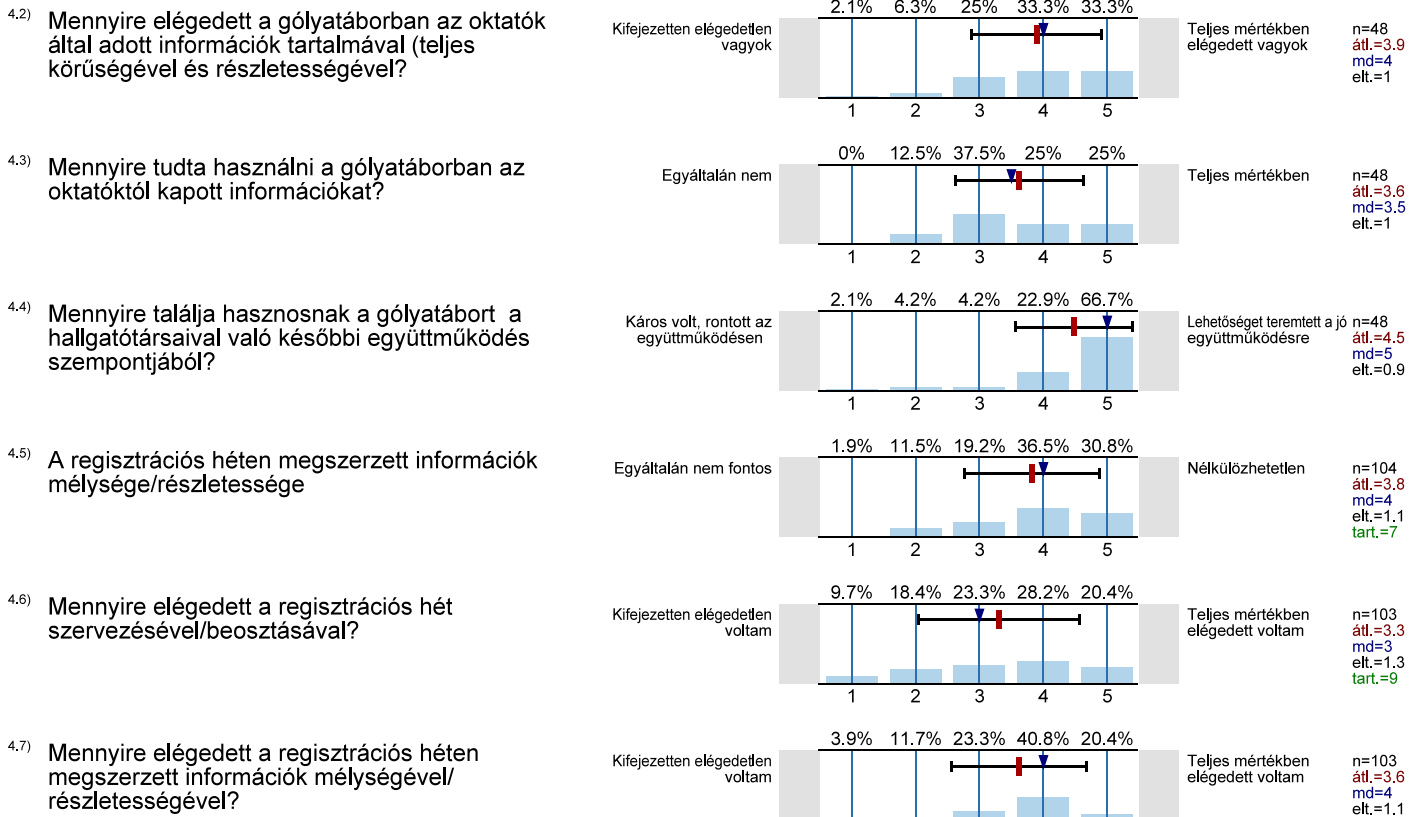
4.2) Mennyire elégedett a gólyatáborban az oktatók által adott információk tartalmával (teljes körűségével és részletességével?

| 2.1% | 6.3% | 25% | 33.3% | 33.3% |
|---|---|---|---|---|

Kifejezetten elégedetlen vagyok

1 2 3 4 5

Teljes mértékben elégedett vagyok

n=48
átl.=3.9
md=4
elt.=1

4.3) Mennyire tudta használni a gólyatáborban az oktatóktól kapott információkat?

| 0% | 12.5% | 37.5% | 25% | 25% |
|---|---|---|---|---|

Egyáltalán nem

1 2 3 4 5

Teljes mértékben

n=48
átl.=3.6
md=3.5
elt.=1

4.4) Mennyire találja hasznosnak a gólyatábort a hallgatótársaival való későbbi együttműködés szempontjából?

| 2.1% | 4.2% | 4.2% | 22.9% | 66.7% |
|---|---|---|---|---|

Káros volt, rontott az együttműködésen

1 2 3 4 5

Lehetőséget teremtett a jó együttműködésre

n=48
átl.=4.5
md=5
elt.=0.9

4.5) A regisztrációs héten megszerzett információk mélysége/részletessége

| 1.9% | 11.5% | 19.2% | 36.5% | 30.8% |
|---|---|---|---|---|

Egyáltalán nem fontos

1 2 3 4 5

Nélkülözhetetlen

n=104
átl.=3.8
md=4
elt.=1.1
tart.=7

4.6) Mennyire elégedett a regisztrációs hét szervezésével/beosztásával?

| 9.7% | 18.4% | 23.3% | 28.2% | 20.4% |
|---|---|---|---|---|

Kifejezetten elégedetlen voltam

1 2 3 4 5

Teljes mértékben elégedett voltam

n=103
átl.=3.3
md=3
elt.=1.3
tart.=9

4.7) Mennyire elégedett a regisztrációs héten megszerzett információk mélységével/részletességével?

| 3.9% | 11.7% | 23.3% | 40.8% | 20.4% |
|---|---|---|---|---|

Kifejezetten elégedetlen voltam

Teljes mértékben elégedett voltam

n=103
átl.=3.6
md=4
elt.=1.1